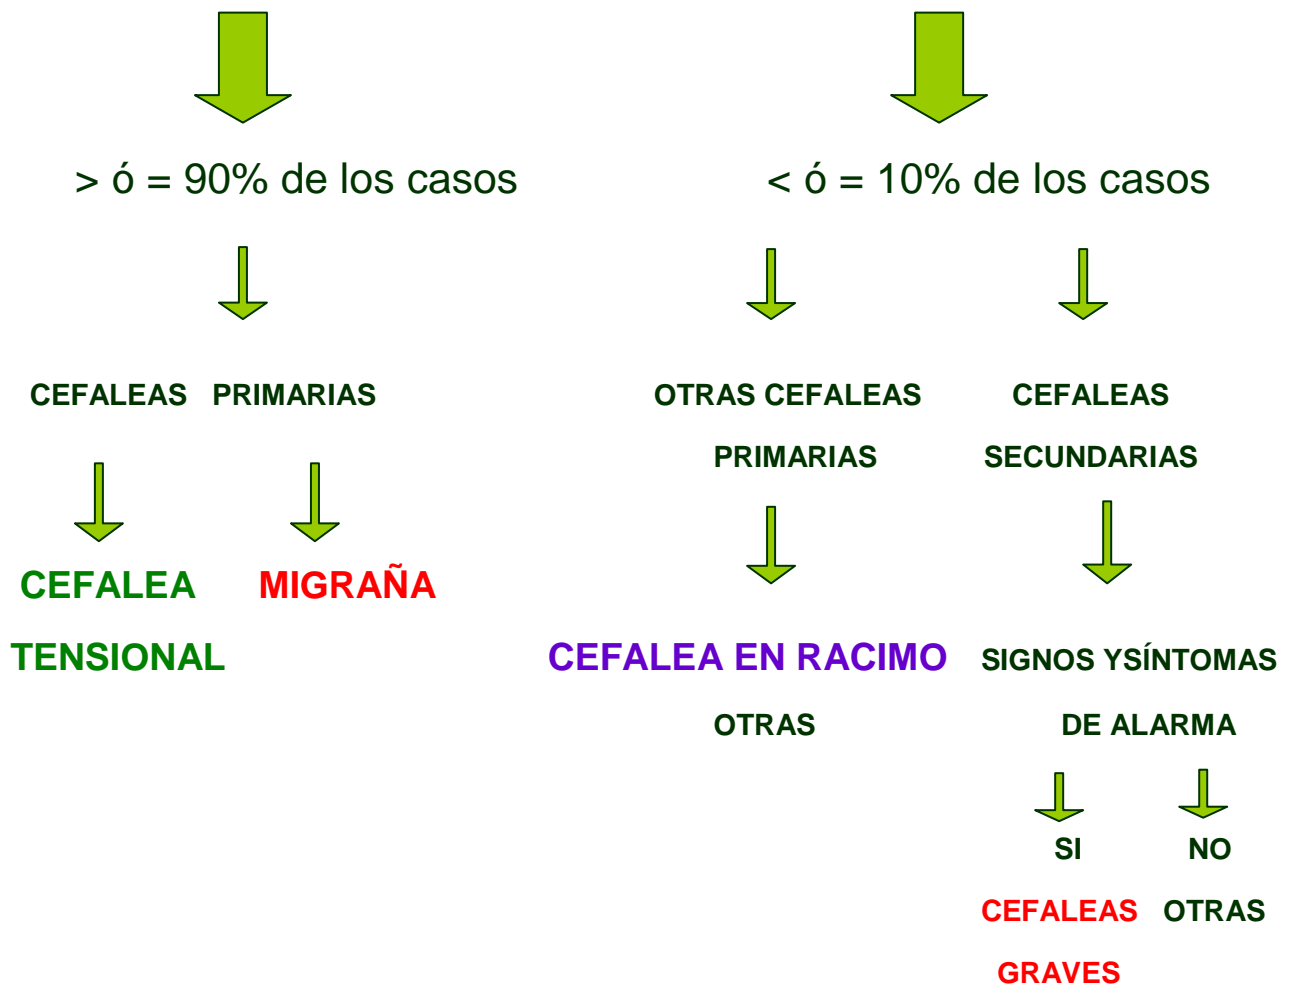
> ó = 90% de los casos

CEFALEAS PRIMARIAS

CEFALEA TENSIONAL

MIGRAÑA

< ó = 10% de los casos

OTRAS CEFALEAS PRIMARIAS

CEFALEA EN RACIMO

OTRAS

CEFALEAS SECUNDARIAS

SIGNOS YSÍNTOMAS DE ALARMA

SI

CEFALEAS GRAVES

NO

OTRAS